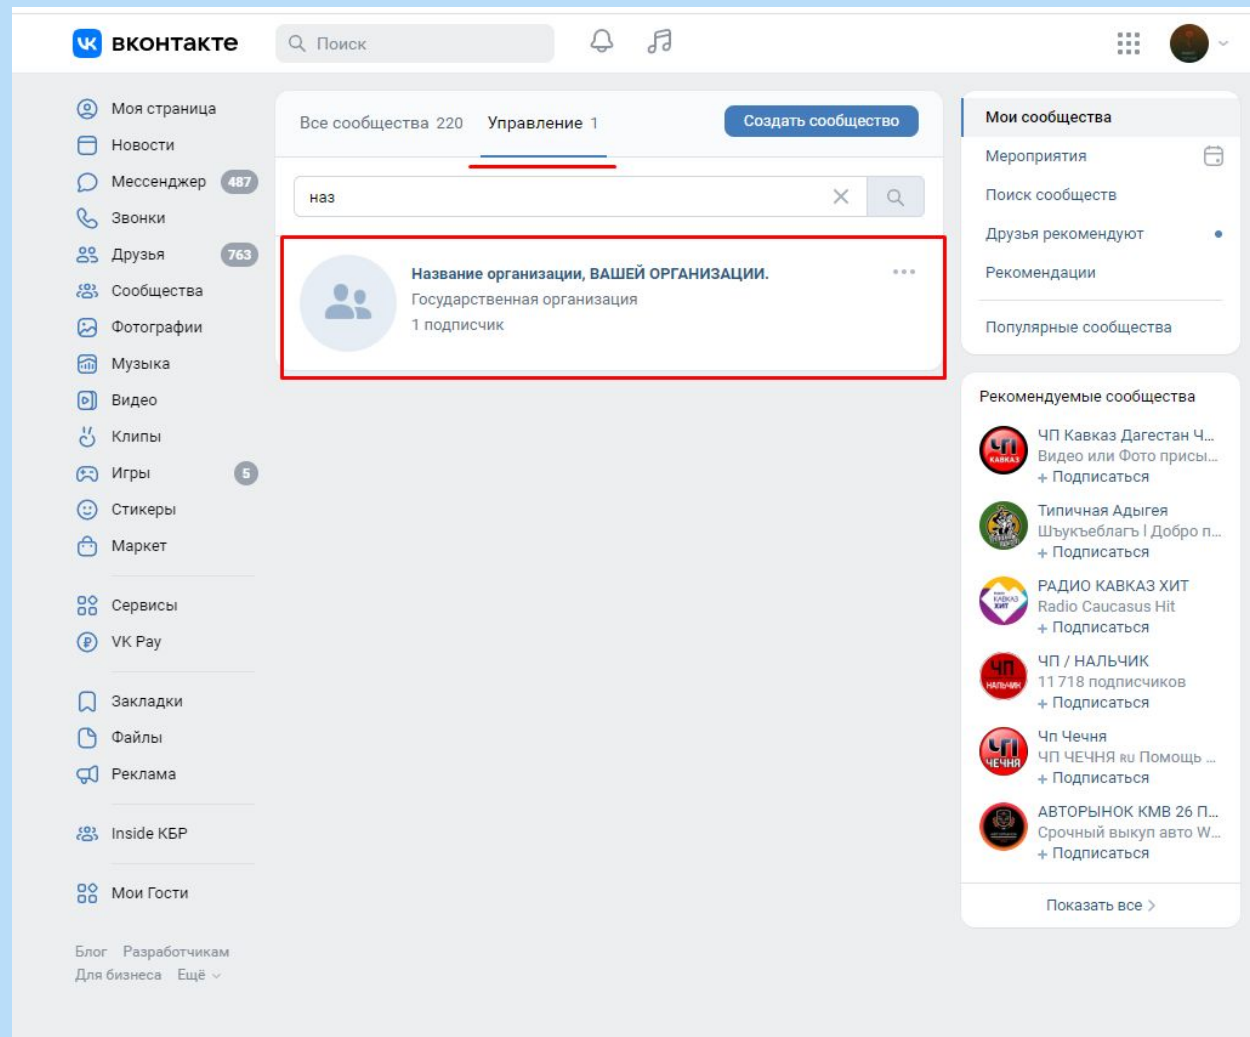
вконтакте

Поиск

Моя страница
Новости
Мессенджер 487
Звонки
Друзья 763
Сообщества
Фотографии
Музыка
Видео
Клипы
Игры 5
Стикеры
Маркет

Сервисы
VK Pay

Закладки
Файлы
Реклама

Inside КБР

Мои Гости

Блог Разработчикам
Для бизнеса Ещё

Все сообщества 220 Управление 1 Создать сообщество

наз

Название организации, ВАШЕЙ ОРГАНИЗАЦИИ.
Государственная организация
1 подписчик

Мои сообщества
Мероприятия
Поиск сообществ
Друзья рекомендуют
Рекомендации
Популярные сообщества

Рекомендуемые сообщества

ЧП Кавказ Дагестан Ч...
Видео или Фото присы...
+ Подписаться

Типичная Адыгея
Шъукъеблагъ l Добро п...
+ Подписаться

РАДИО КАВКАЗ ХИТ
Radio Caucasus Hit
+ Подписаться

ЧП / НАЛЬЧИК
11 718 подписчиков
+ Подписаться

Чп Чечня
ЧП ЧЕЧНЯ RU Помощь ...
+ Подписаться

АВТОРЫНОК КМВ 26 П...
Срочный выкуп авто W...
+ Подписаться

Показать все